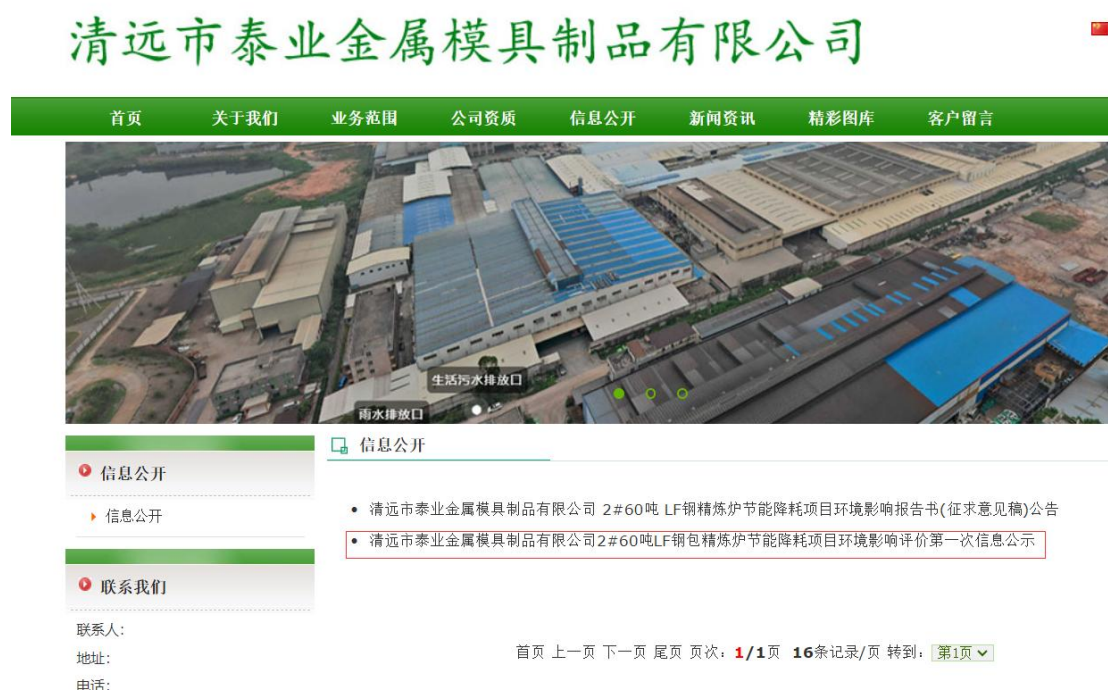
清远市泰业金属模具制品有限公司

首页 关于我们 业务范围 公司资质 信息公开 新闻资讯 精彩图库 客户留言

生活污水排放口

雨水排放口

信息公开

信息公开

信息公开

联系我们

联系人:

地址:

电话:

• 清远市泰业金属模具制品有限公司 2#60吨 LF钢精炼炉节能降耗项目环境影响报告书(征求意见稿)公告

• 清远市泰业金属模具制品有限公司2#60吨LF钢包精炼炉节能降耗项目环境影响评价第一次信息公示

首页 上一页 下一页 尾页 页次：1/1页 16条记录/页 转到：第1页